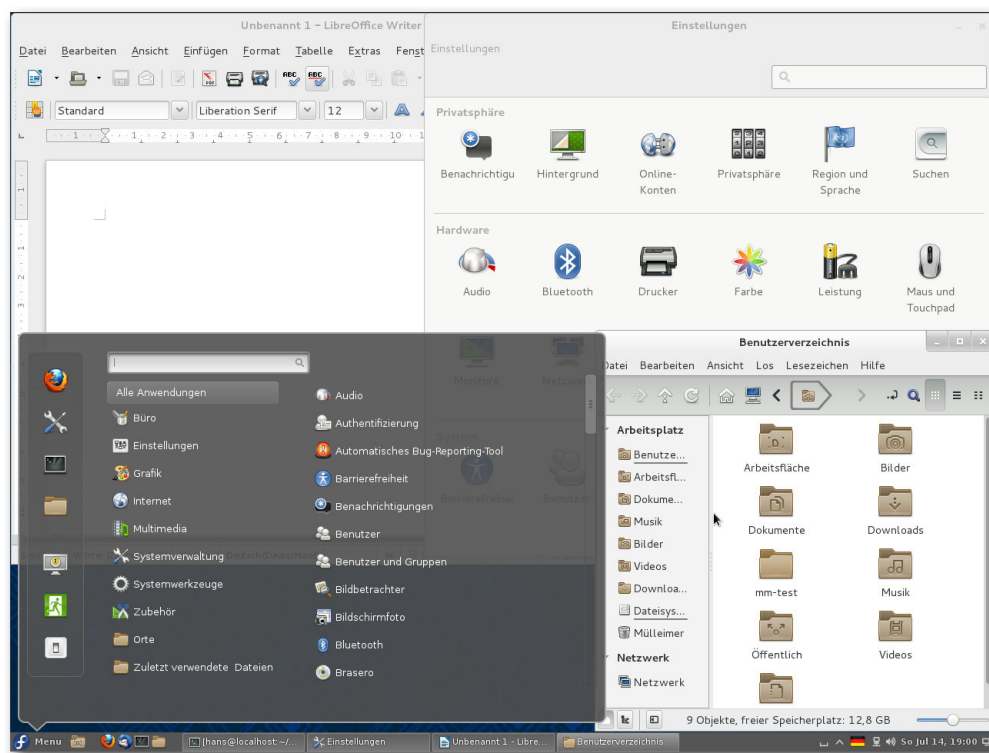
Unbenannt 1 – LibreOffice Writer

Datei Bearbeiten Ansicht Einfügen Format Tabelle Extras Fenst

Standard Liberation Serif 12

Einstellungen

Einstellungen

Privatsphäre

Benachrichtigu Hintergrund Online-Konten Privatsphäre Region und Sprache Suchen

Hardware

Audio Bluetooth Drucker Farbe Leistung Maus und Touchpad

Monitore Netzw

Barrierefreiheit Benutzer

Benutzerverzeichnis

Datei Bearbeiten Ansicht Los Lesezeichen Hilfe

Arbeitsplatz
Benutze...
Arbeitsfl...
Dokume...
Musik
Bilder
Videos
Downloa...
Dateisys...
Mülleimer
Netzwerk
Netzwerk

Arbeitsfläche Bilder
Dokumente Downloads
mm-test Musik
Öffentlich Videos

9 Objekte, freier Speicherplatz: 12,8 GB

Alle Anwendungen
Büro
Einstellungen
Grafik
Internet
Multimedia
Systemverwaltung
Systemwerkzeuge
Zubehör
Orte
Zuletzt verwendete Dateien

Audio
Authentifizierung
Automatisches Bug-Reporting-Tool
Barrierefreiheit
Benachrichtigungen
Benutzer
Benutzer und Gruppen
Bildbetrachter
Bildschirmfoto
Bluetooth
Brasero

Menu [hans@localhost:~/... Einstellungen Unbenannt 1 - Libre... Benutzerverzeichnis So Jul 14, 19:00